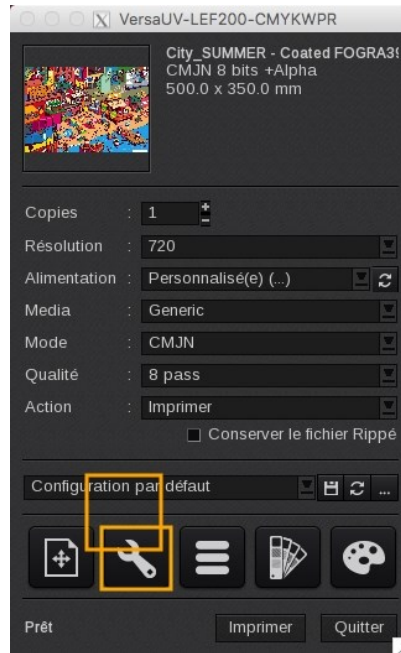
VersaUV-LEF200-CMYKWPR

City_SUMMER - Coated FOGRA39
CMJN 8 bits +Alpha
500.0 x 350.0 mm

Copies : 1
Résolution : 720
Alimentation : Personnalisé(e) (...)
Media : Generic
Mode : CMJN
Qualité : 8 pass
Action : Imprimer
Conserver le fichier Rippé

Configuration par défaut
...

Prêt
Imprimer
Quitter